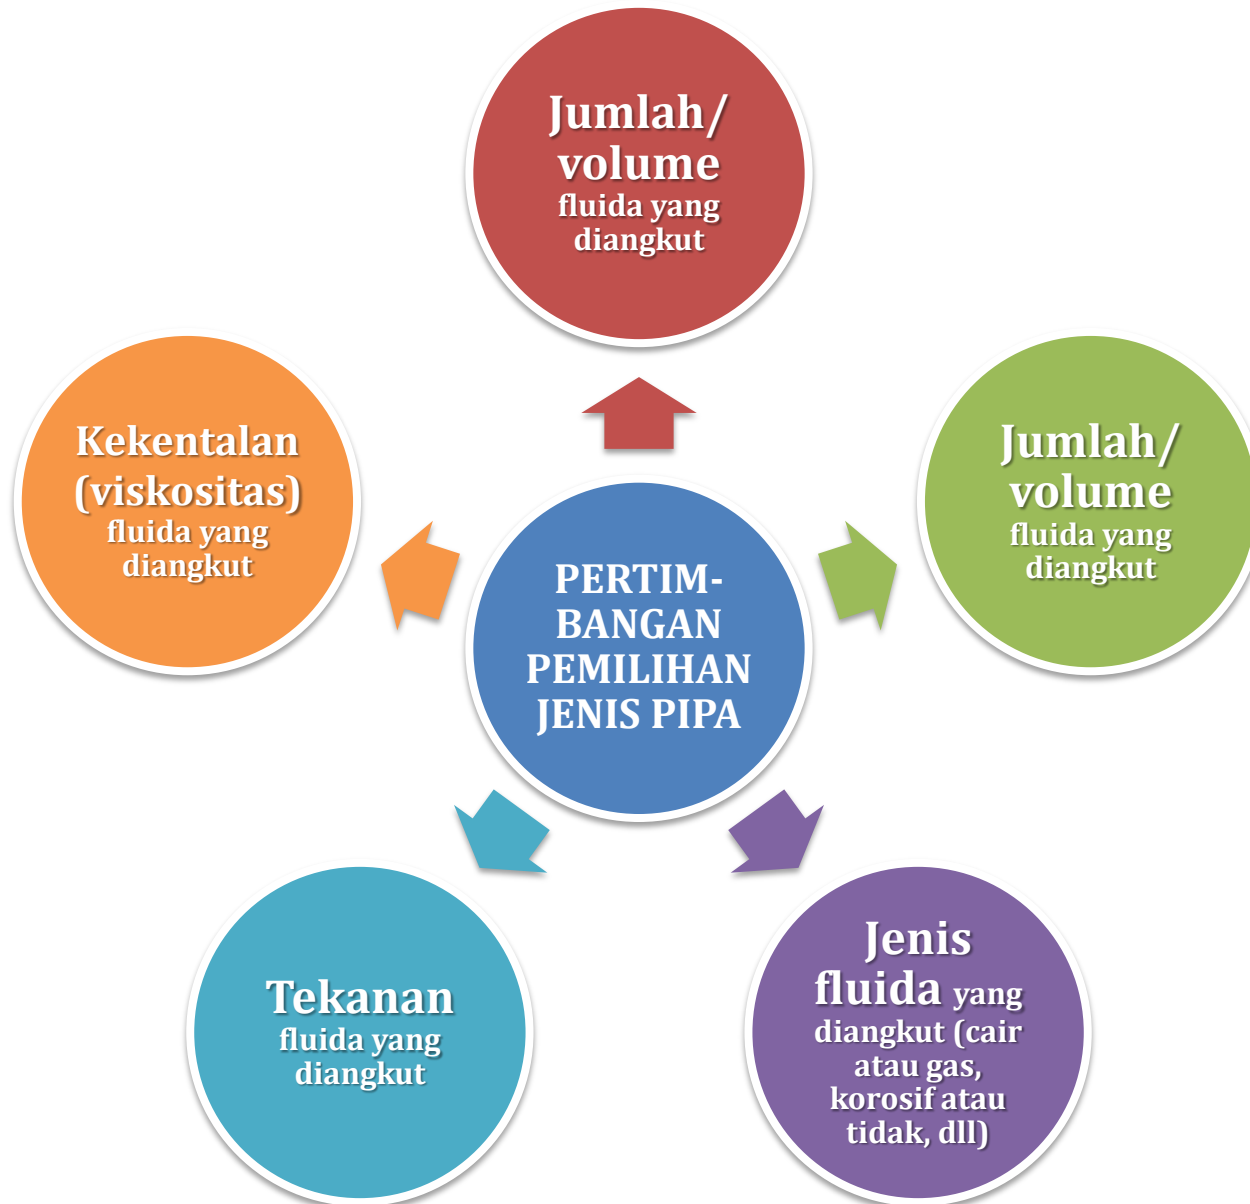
PERTIM-BANGAN PEMILIHAN JENIS PIPA

Jumlah/ volume fluida yang diangkut

Jumlah/ volume fluida yang diangkut

Jenis fluida yang diangkut (cair atau gas, korosif atau tidak, dll)

Tekanan fluida yang diangkut

Kekentalan (viskositas) fluida yang diangkut